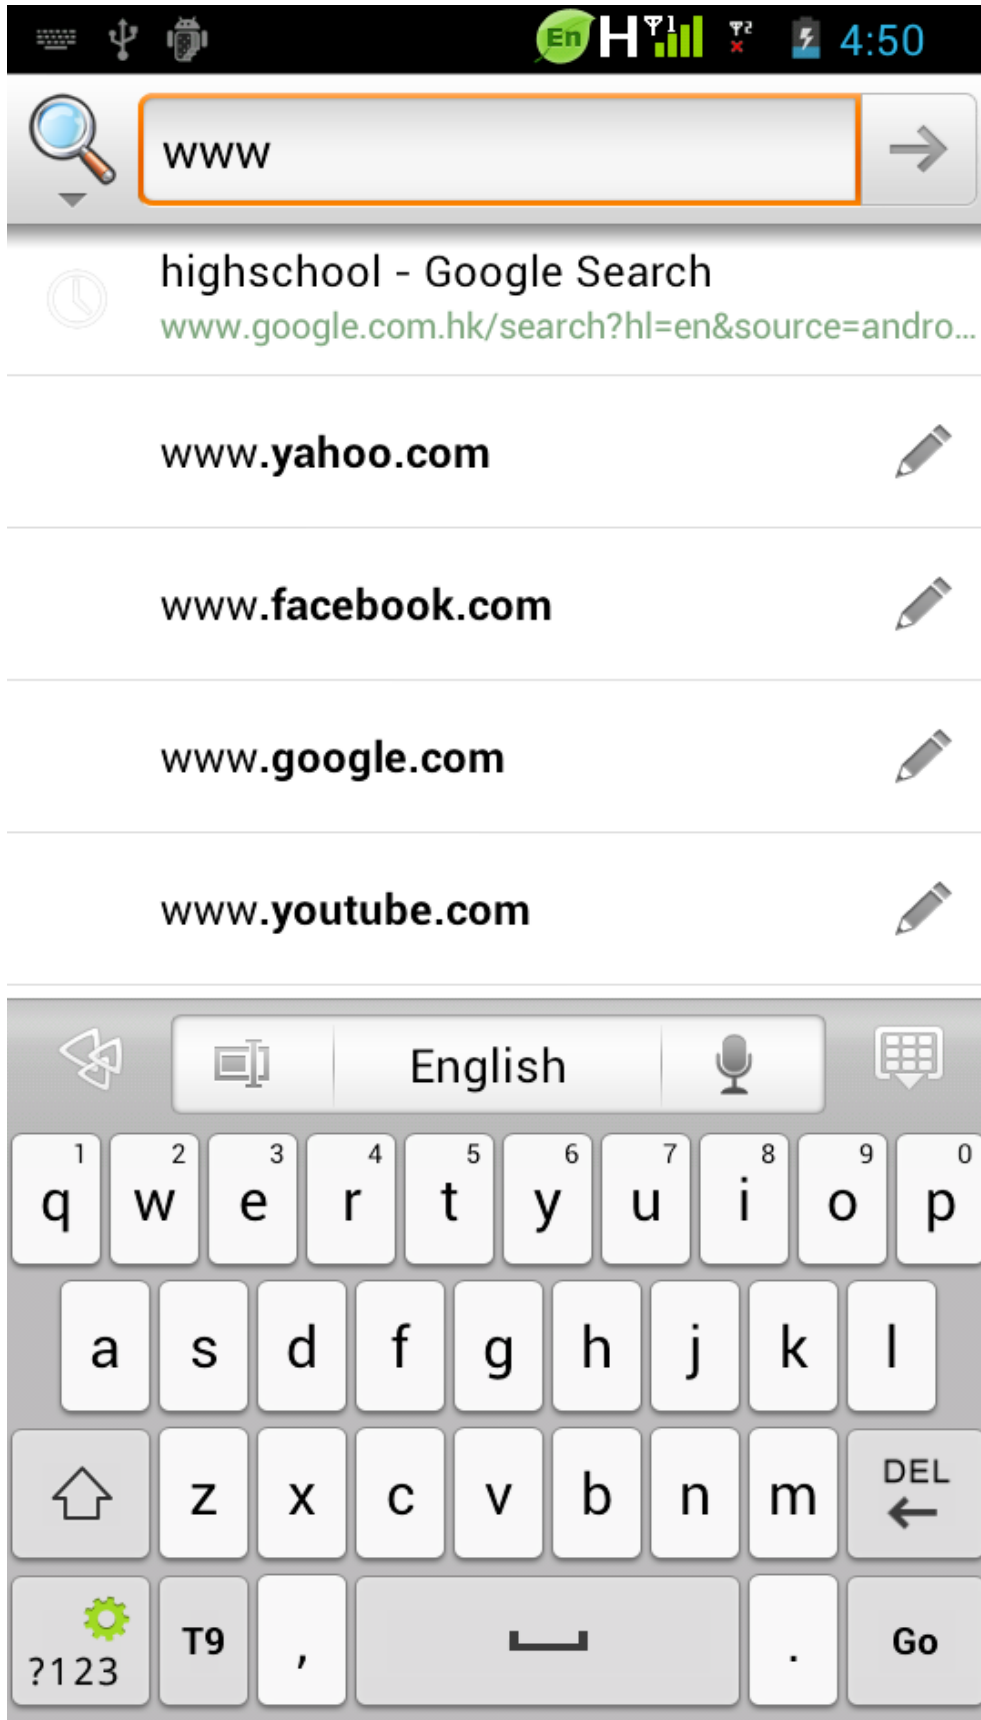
En H 4:50

www

highschool - Google Search
www.google.com.hk/search?hl=en&source=andro...

www.yahoo.com

www.facebook.com

www.google.com

www.youtube.com

English

1 q 2 w 3 e 4 r 5 t 6 y 7 u 8 i 9 o 0 p

a s d f g h j k l

z x c v b n m DEL

?123 T9 , . Go